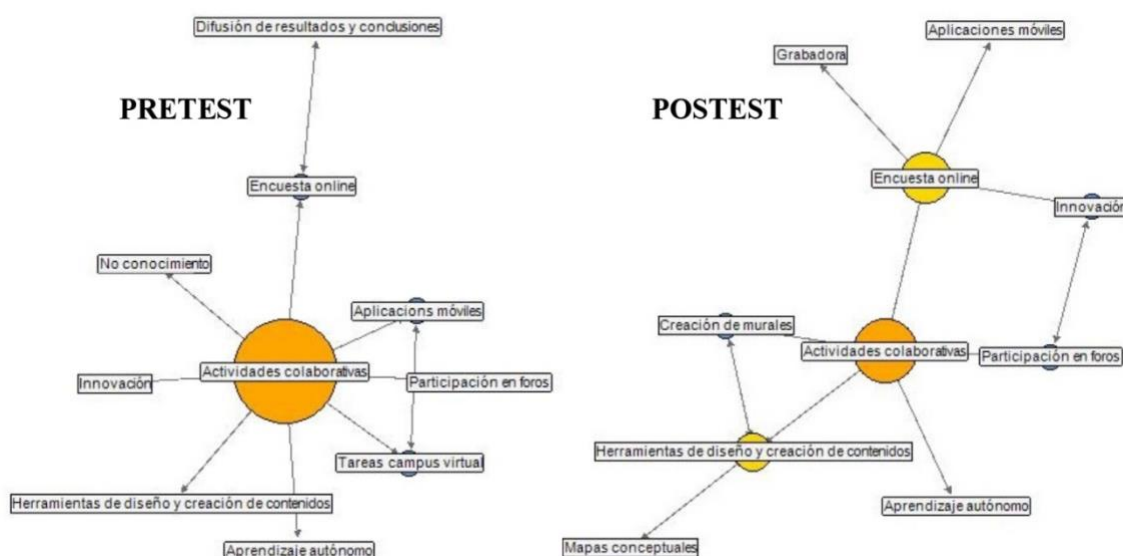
PRETEST

Difusión de resultados y conclusiones

Encuesta online

No conocimiento

Aplicacions móviles

Innovación

Actividades colaborativas

Participación en foros

Tareas campus virtual

Herramientas de diseño y creación de contenidos

Aprendizaje autónomo

POSTEST

Grabadora

Aplicaciones móviles

Encuesta online

Innovación

Creación de murales

Actividades colaborativas

Participación en foros

Herramientas de diseño y creación de contenidos

Aprendizaje autónomo

Mapas conceptuales